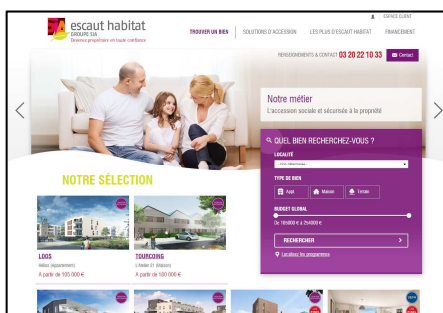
ESPACE CLIENT

escaut habitat
GROUPE SIA
Devenez propriétaire en toute confiance

TROUVER UN BIEN | SOLUTIONS D'ACCESSION | LES PLUS D'ESCAUT HABITAT | FINANCEMENT

RENSEIGNEMENTS & CONTACT 03 20 22 10 33 Contact

Notre métier
L'accession sociale et sécurisée à la propriété

QUEL BIEN RECHERCHEZ-VOUS ?
LOCALITÉ
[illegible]
TYPE DE BIEN
Appt Maison Terrain
BUDGET GLOBAL
De 100 000 € à 254 000 €
RECHERCHER
Localiser les programmes

NOTRE SÉLECTION

LOOS
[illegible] (appartement)
A partir de 105 000 €

TOURCOING
L'Atelier (T. Maison)
A partir de 158 000 €